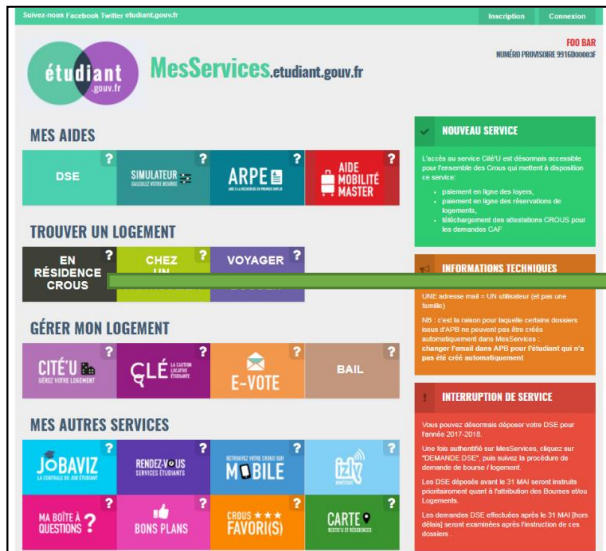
Suivez-nous Facebook Twitter etudiant.gouv.fr

Inscription

Connexion

étudiant .gouv.fr

MesServices.etudiant.gouv.fr

FOO BAR
NUMÉRO PROVISOIRE 9916D0003F

MES AIDES

DSE ?

SIMULATEUR CALCULEZ VOTRE BOURSE ?

ARPE AIDE À LA RECHERCHE DU PREMIER EMPLOI ?

AIDE MOBILITÉ MASTER ?

TROUVER UN LOGEMENT

EN RÉSIDENCE CROUS ?

CHEZ UN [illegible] ?

VOYAGER ?

GÉRER MON LOGEMENT

CITÉ'U GÉREZ VOTRE LOGEMENT ?

CLÉ LA CAUTION LOCATIVE ÉTUDIANTE ?

E-VOTE ?

BAIL ?

MES AUTRES SERVICES

JOBAVIZ LA CENTRALE DU JOB ÉTUDIANT ?

RENDEZ-VOUS SERVICES ÉTUDIANTS ?

RETROUVEZ VOTRE CROUS SUR MOBILE ?

izly ?

MA BOÎTE À QUESTIONS ?

BONS PLANS ?

CROUS ★★★ FAVORI(S) ?

CARTE RESTO'U ET RÉSIDENCES ?

NOUVEAU SERVICE

L'accès au service Cité'U est désormais accessible pour l'ensemble des Crous qui mettent à disposition ce service:

- paiement en ligne des loyers,
- paiement en ligne des réservations de logements,
- téléchargement des attestations CROUS pour les demandes CAF

INFORMATIONS TECHNIQUES

UNE adresse mail = UN utilisateur (et pas une famille)

NB : c'est la raison pour laquelle certains dossiers issus d'APB ne peuvent pas être créés automatiquement dans MesServices : changer l'email dans APB pour l'étudiant qui n'a pas été créé automatiquement

INTERRUPTION DE SERVICE

Vous pouvez désormais déposer votre DSE pour l'année 2017-2018.

Une fois authentifié sur MesServices, cliquez sur "DEMANDE DSE", puis suivez la procédure de demande de bourse / logement.

Les DSE déposés avant le 31 MAI seront instruits prioritairement quant à l'attribution des Bourses et/ou Logements.

Les demandes DSE effectuées après le 31 MAI (hors délais) seront examinées après l'instruction de ces dossiers.